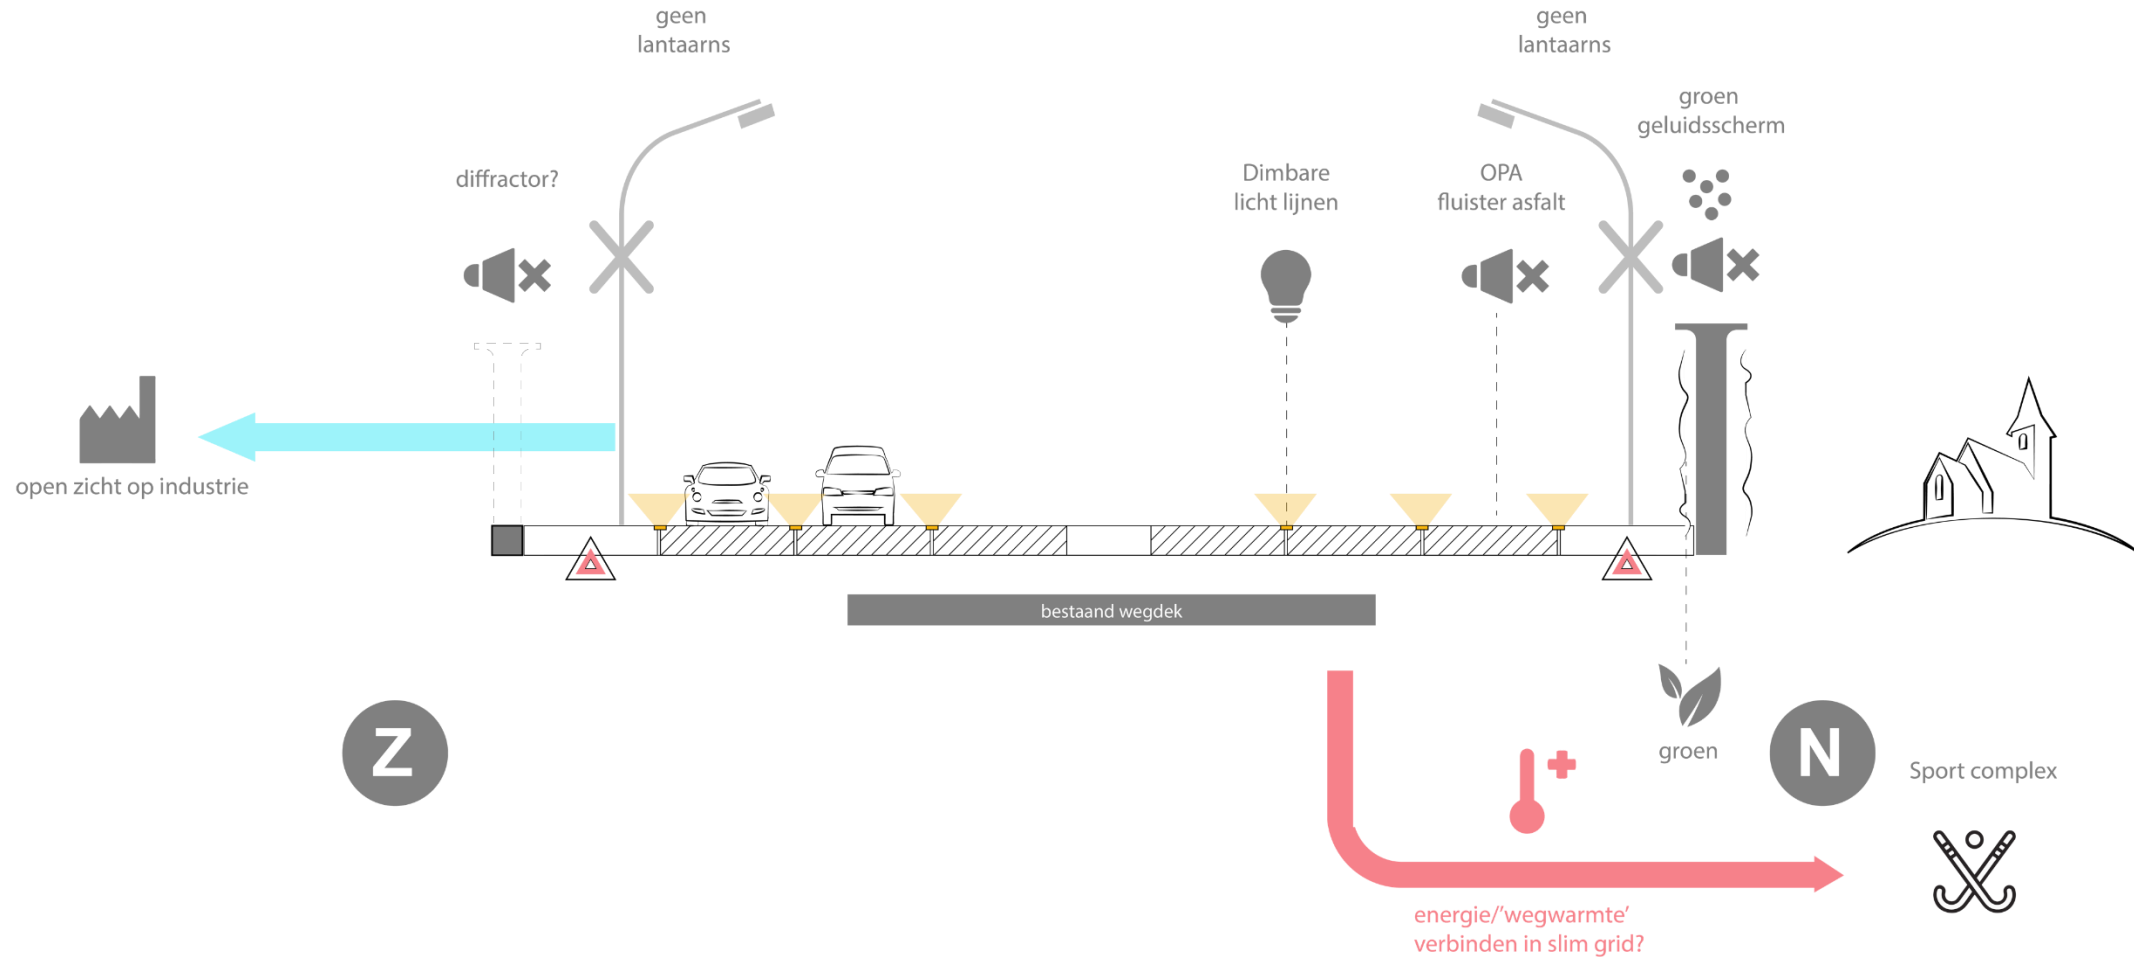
geen lantaarns

geen lantaarns

groen geluidsscherm

diffractor?

Dimbare licht lijnen

OPA fluister asfalt

open zicht op industrie

bestaand wegdek

Z

groen

N

Sport complex

energie/'wegwarmte' verbinden in slim grid?